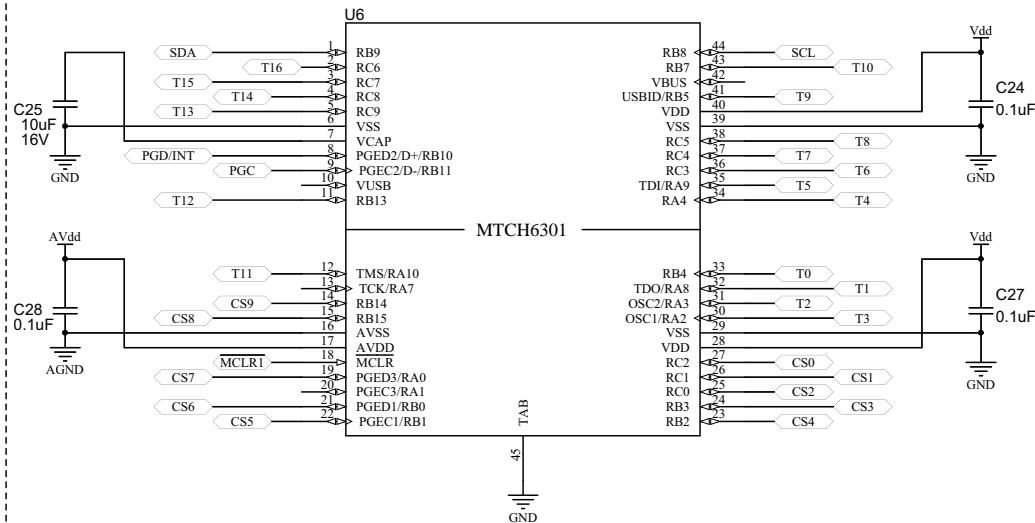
U6

SDA 1 RB9
T16 2 RC6
T15 3 RC7
T14 4 RC8
T13 5 RC9
6 VSS
7 VCAP
PGD/INT 8 PGED2/D+/RB10
PGC 9 PGEC2/D-/RB11
10 VUSB
T12 11 RB13

C25
10uF
16V
GND

RB8 44 SCL
RB7 43 T10
VBUS 42
USBID/RB5 41 T9
VDD 40
VSS 39
RC5 38 T8
RC4 37 T7
RC3 36 T6
TDI/RA9 35 T5
RA4 34 T4

Vdd
C24
0.1uF
GND

MTCH6301

AVdd
C28
0.1uF
AGND

T11 12 TMS/RA10
13 TCK/RA7
CS9 14 RB14
CS8 15 RB15
16 AVSS
17 AVDD
MCLR1 18 $\overline{MCLR}$
CS7 19 PGED3/RA0
20 PGEC3/RA1
CS6 21 PGED1/RB0
CS5 22 PGEC1/RB1

TAB
45
GND

RB4 33 T0
TDO/RA8 32 T1
OSC2/RA3 31 T2
OSC1/RA2 30 T3
VSS 29
VDD 28
RC2 27 CS0
RC1 26 CS1
RC0 25 CS2
RB3 24 CS3
RB2 23 CS4

Vdd
C27
0.1uF
GND